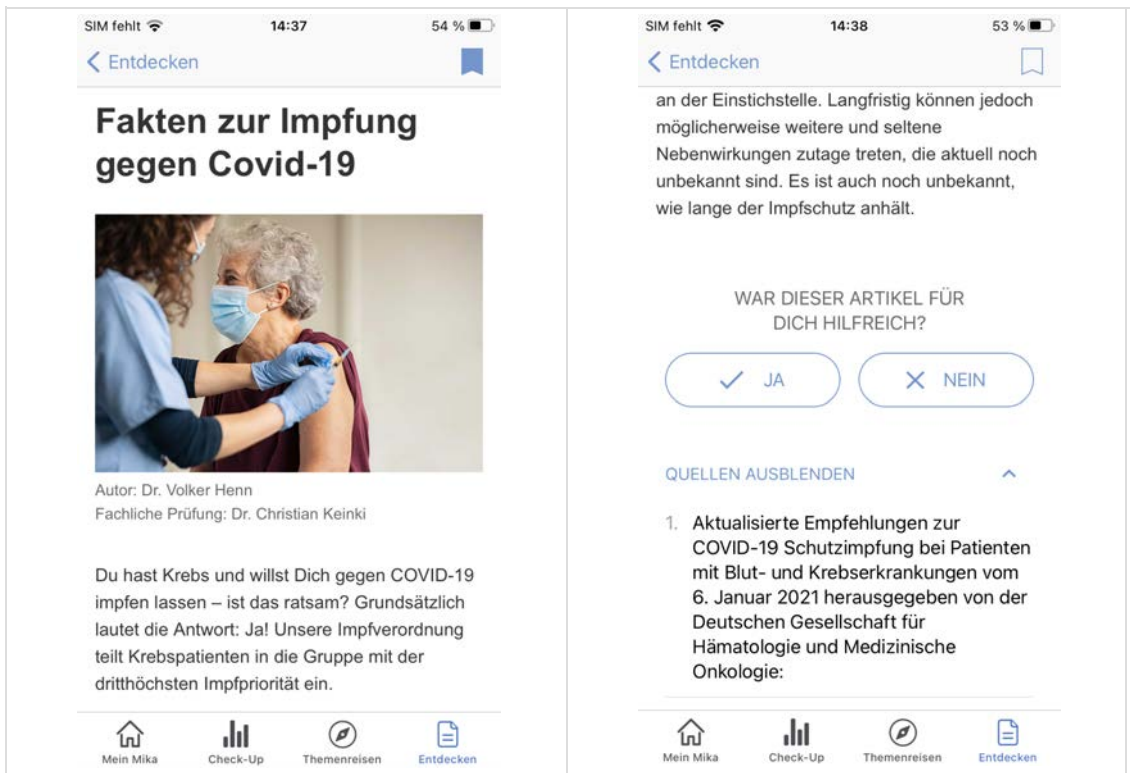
SIM fehlt 14:37 54 %

< Entdecken

Fakten zur Impfung gegen Covid-19

Autor: Dr. Volker Henn
Fachliche Prüfung: Dr. Christian Keinki

Du hast Krebs und willst Dich gegen COVID-19 impfen lassen – ist das ratsam? Grundsätzlich lautet die Antwort: Ja! Unsere Impfverordnung teilt Krebspatienten in die Gruppe mit der dritthöchsten Impfpriorität ein.

Mein Mika Check-Up Themenreisen Entdecken

SIM fehlt 14:38 53 %

< Entdecken

an der Einstichstelle. Langfristig können jedoch möglicherweise weitere und seltene Nebenwirkungen zutage treten, die aktuell noch unbekannt sind. Es ist auch noch unbekannt, wie lange der Impfschutz anhält.

WAR DIESER ARTIKEL FÜR DICH HILFREICH?

✓ JA

✕ NEIN

QUELLEN AUSBLENDEN

1. Aktualisierte Empfehlungen zur COVID-19 Schutzimpfung bei Patienten mit Blut- und Krebserkrankungen vom 6. Januar 2021 herausgegeben von der Deutschen Gesellschaft für Hämatologie und Medizinische Onkologie:

Mein Mika Check-Up Themenreisen Entdecken